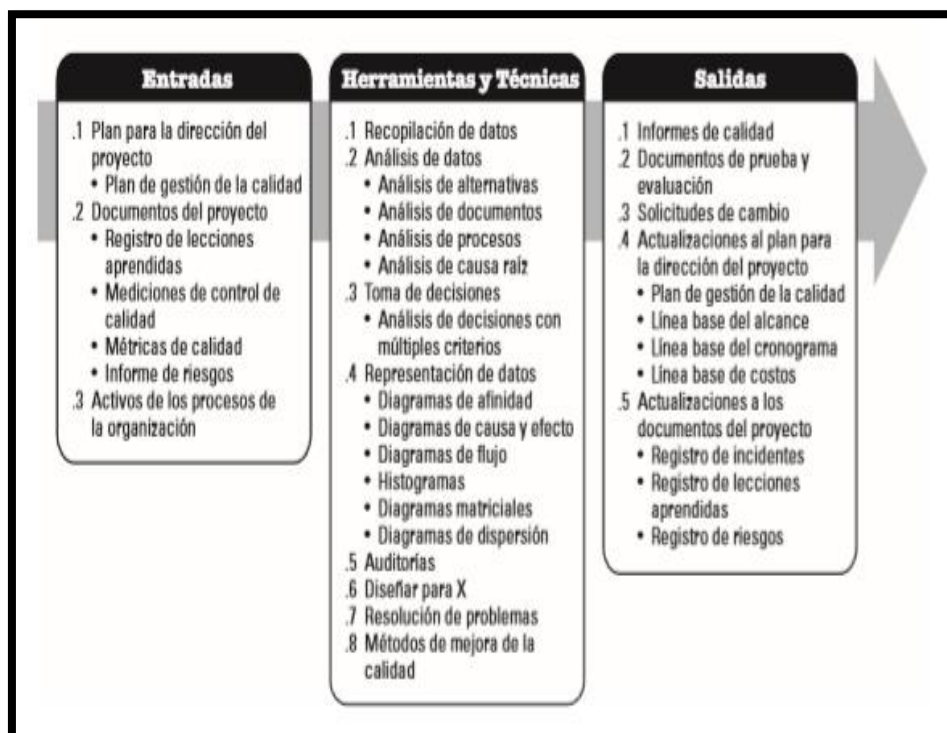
Entradas

.1 Plan para la dirección del proyecto
• Plan de gestión de la calidad
.2 Documentos del proyecto
• Registro de lecciones aprendidas
• Mediciones de control de calidad
• Métricas de calidad
• Informe de riesgos
.3 Activos de los procesos de la organización

Herramientas y Técnicas

.1 Recopilación de datos
.2 Análisis de datos
• Análisis de alternativas
• Análisis de documentos
• Análisis de procesos
• Análisis de causa raíz
.3 Toma de decisiones
• Análisis de decisiones con múltiples criterios
.4 Representación de datos
• Diagramas de afinidad
• Diagramas de causa y efecto
• Diagramas de flujo
• Histogramas
• Diagramas matriciales
• Diagramas de dispersión
.5 Auditorías
.6 Diseñar para X
.7 Resolución de problemas
.8 Métodos de mejora de la calidad

Salidas

.1 Informes de calidad
.2 Documentos de prueba y evaluación
.3 Solicitudes de cambio
.4 Actualizaciones al plan para la dirección del proyecto
• Plan de gestión de la calidad
• Línea base del alcance
• Línea base del cronograma
• Línea base de costos
.5 Actualizaciones a los documentos del proyecto
• Registro de incidentes
• Registro de lecciones aprendidas
• Registro de riesgos